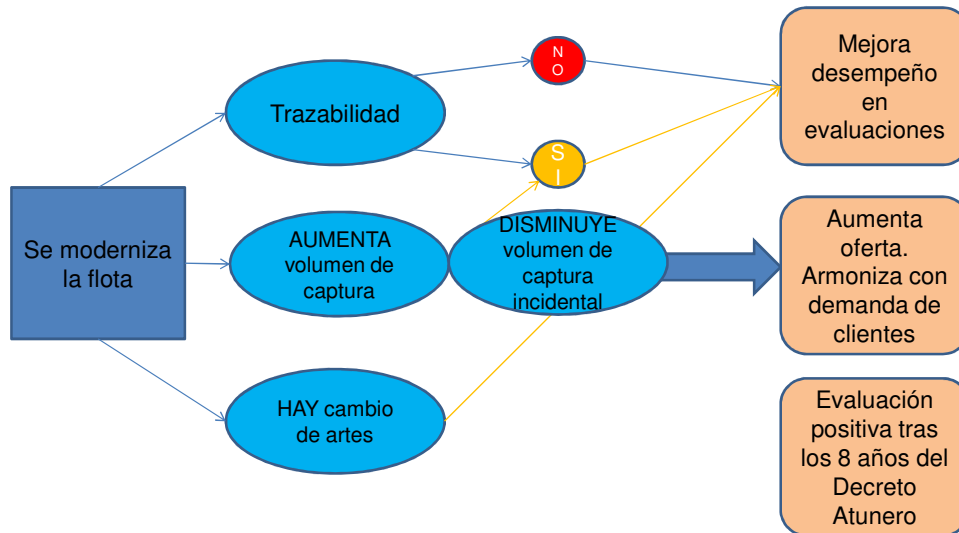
Se moderniza la flota

Trazabilidad

N O

S I

AUMENTA volumen de captura

DISMINUYE volumen de captura incidental

HAY cambio de artes

Mejora desempeño en evaluaciones

Aumenta oferta. Armoniza con demanda de clientes

Evaluación positiva tras los 8 años del Decreto Atunero